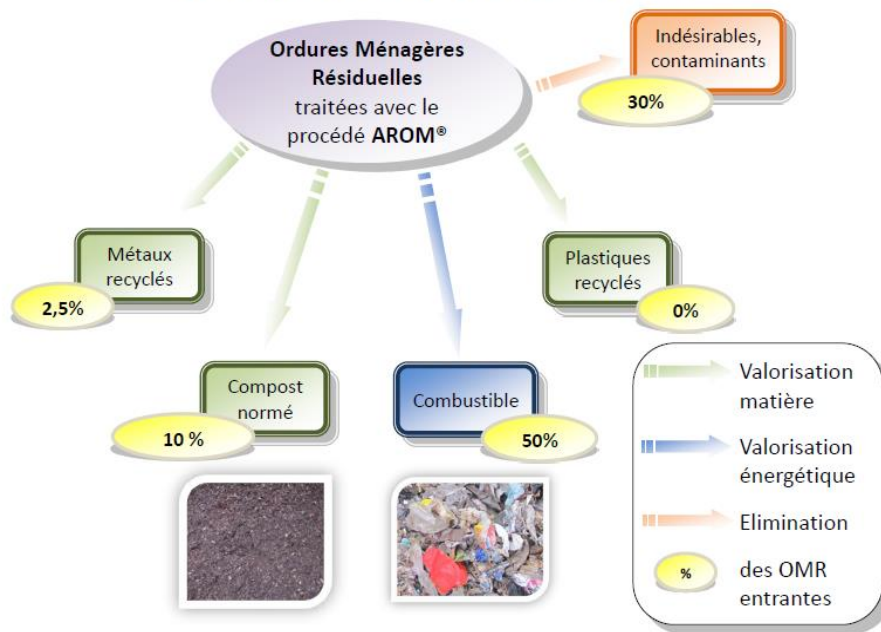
**Ordures Ménagères Résiduelles** traitées avec le procédé **AROM®**

Indésirables, contaminants

30%

Métaux recyclés

2,5%

Plastiques recyclés

0%

Compost normé

10 %

Combustible

50%

Valorisation matière

Valorisation énergétique

Elimination

%

des OMR entrantes